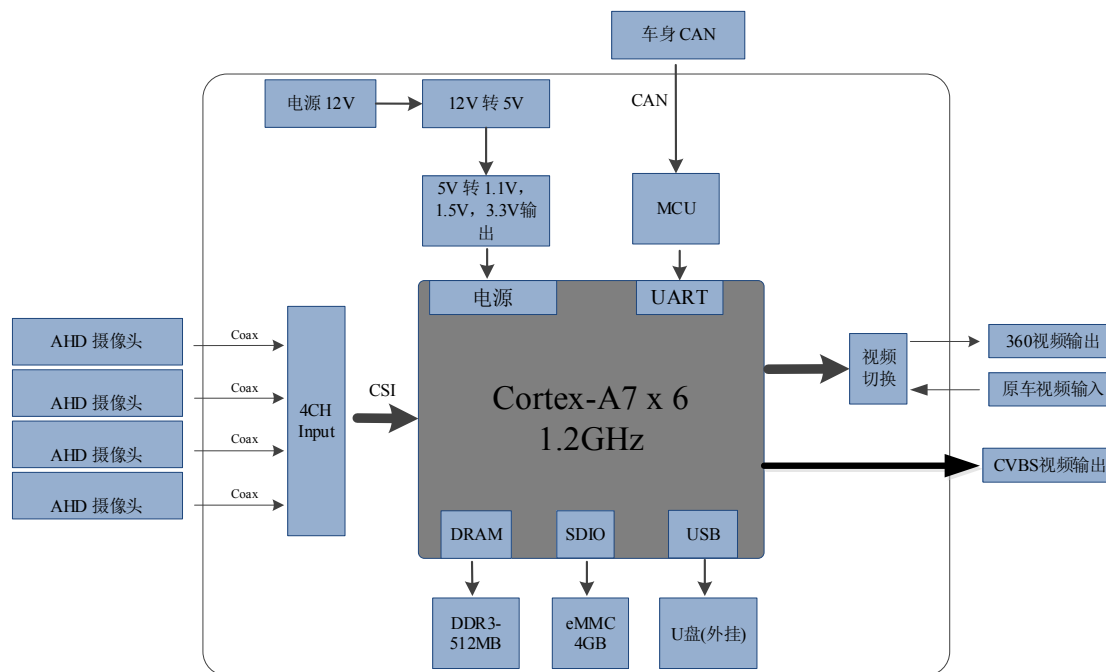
车身CAN

CAN

电源12V

12V转5V

5V转1.1V，1.5V，3.3V输出

MCU

电源

UART

AHD 摄像头

AHD 摄像头

AHD 摄像头

AHD 摄像头

Coax

Coax

Coax

Coax

4CH Input

CSI

Cortex-A7 x 6
1.2GHz

视频切换

360视频输出

原车视频输入

CVBS视频输出

DRAM

SDIO

USB

DDR3-512MB

eMMC 4GB

U盘(外挂)